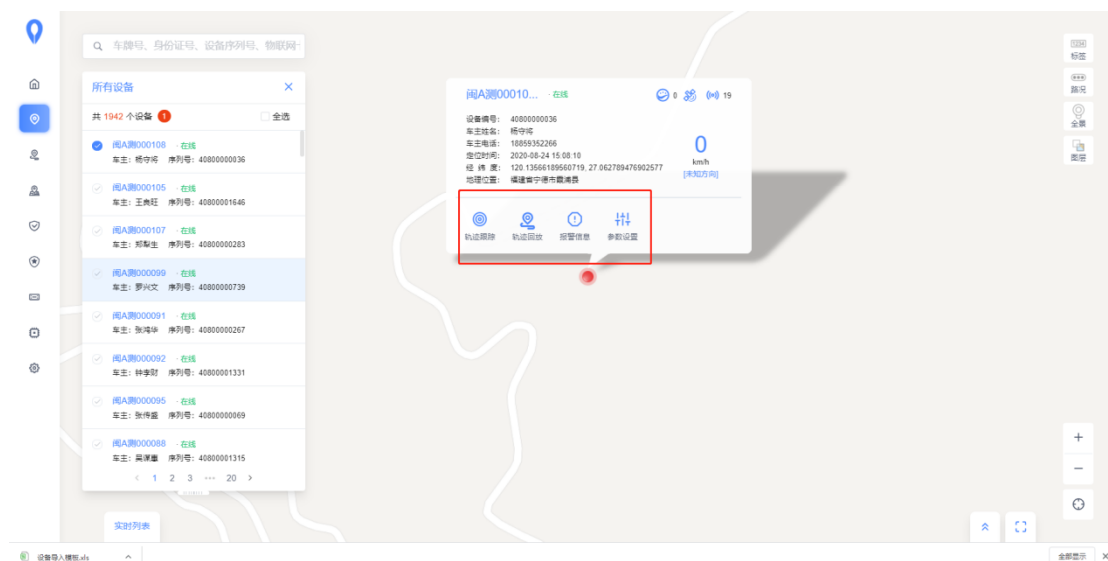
车牌号、身份证号、设备序列号、物联网⋯

所有设备 ×

共 1942 个设备 1 全选

闽A测000108 · 在线
车主：杨守将 序列号：40800000036

闽A测000105 · 在线
车主：王良旺 序列号：40800001646

闽A测000107 · 在线
车主：郑梨生 序列号：40800000283

闽A测000099 · 在线
车主：罗兴文 序列号：40800000739

闽A测000091 · 在线
车主：张鸿华 序列号：40800000267

闽A测000092 · 在线
车主：钟李财 序列号：40800001331

闽A测000095 · 在线
车主：张伟盛 序列号：40800000069

闽A测000088 · 在线
车主：吴祥重 序列号：40800001315

< 1 2 3 ··· 20 >

实时列表

闽A测00010... 在线 0 19

设备编号： 40800000036
车主姓名： 杨守将
车主电话： 18859352266
定位时间： 2020-08-24 15:08:10
经 纬 度： 120.13566189560719, 27.062789476902577
地理位置： 福建省宁德市霞浦县

0
km/h
[未知方向]

轨迹跟踪 轨迹回放 报警信息 参数设置

标签
路况
全景
图层

+
−

设备导入模板.xls ^

全部显示 ×